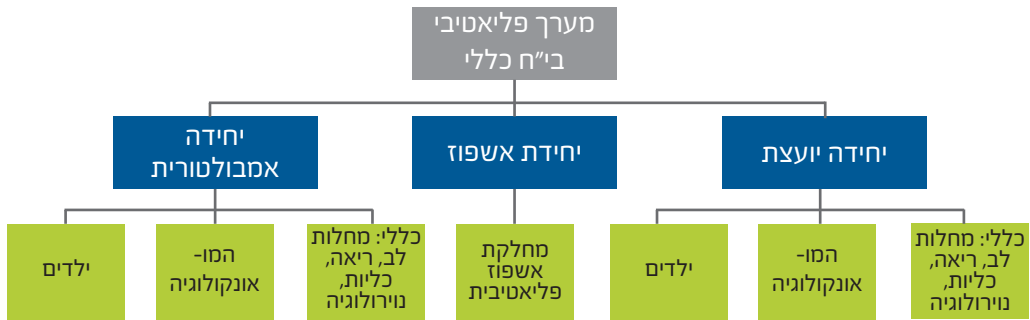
מערך פליאטיבי
בי"ח כללי

יחידה יועצת

יחידת אשפוז

יחידה אמבולטורית

כללי: מחלות לב, ריאה, כליות, נוירולוגיה

המו-אונקולוגיה

ילדים

מחלקת אשפוז פליאטיבית

כללי: מחלות לב, ריאה, כליות, נוירולוגיה

המו-אונקולוגיה

ילדים